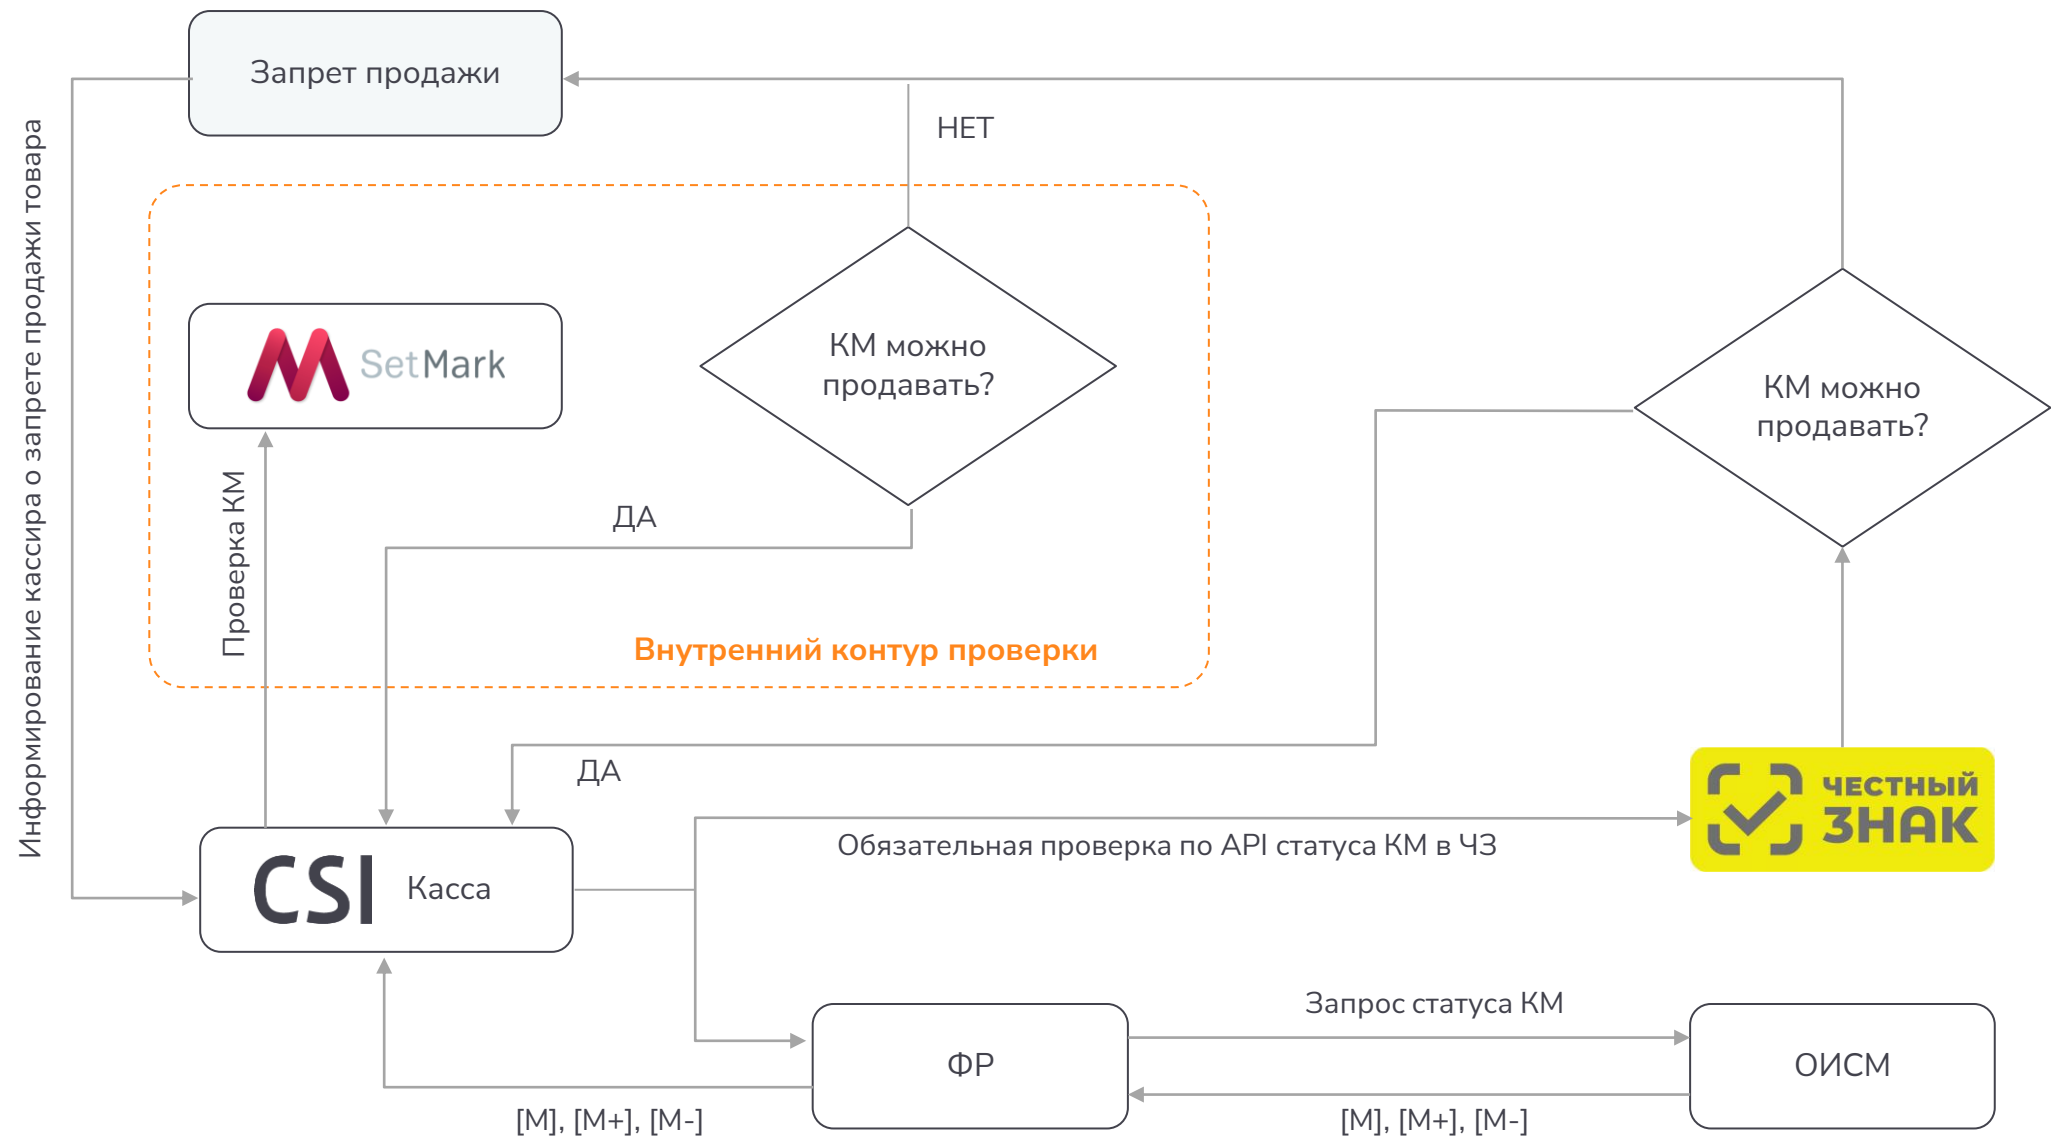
Запрет продажи

НЕТ

Информирование кассира о запрете продажи товара

SetMark

КМ можно продавать?

КМ можно продавать?

Проверка КМ

ДА

Внутренний контур проверки

ДА

ЧЕСТНЫЙ ЗНАК

CSI Касса

Обязательная проверка по API статуса КМ в ЧЗ

Запрос статуса КМ

ФР

ОИСМ

[M], [M+], [M-]

[M], [M+], [M-]